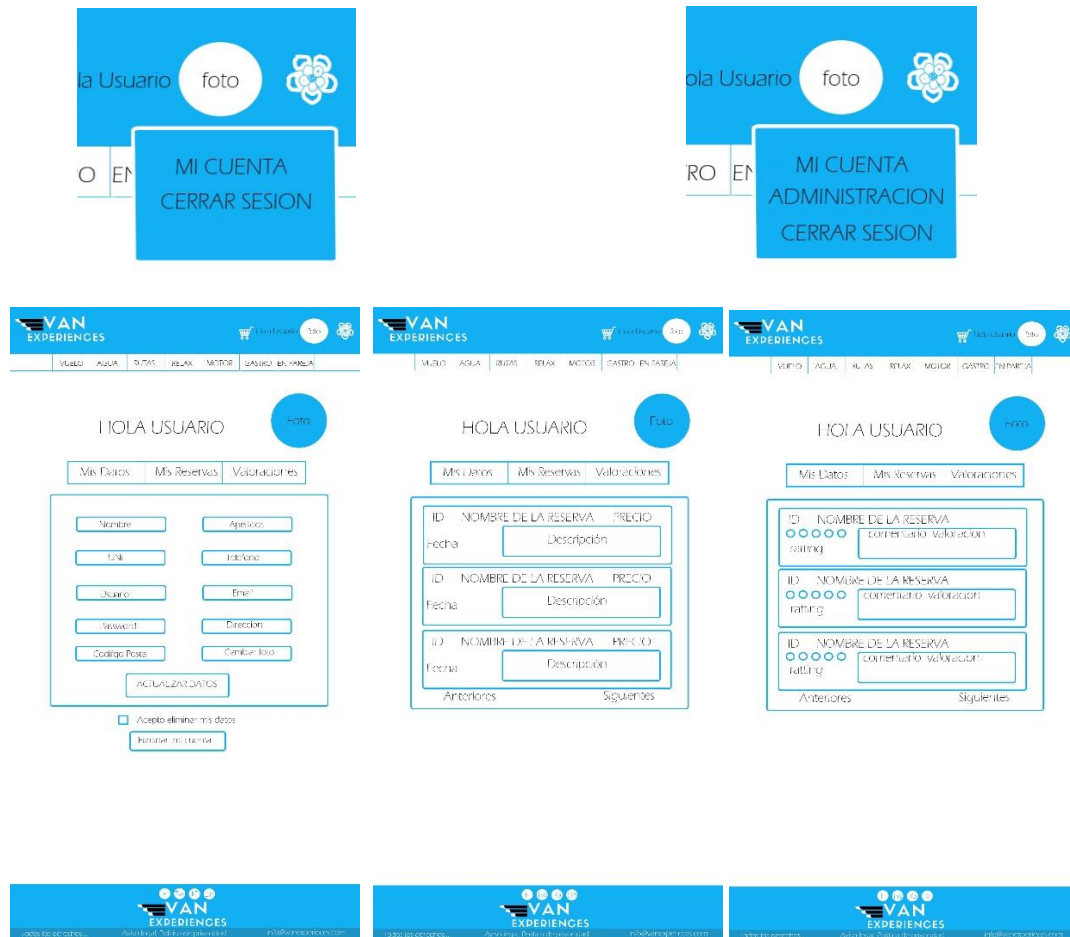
la Usuario foto

O EN

MI CUENTA
CERRAR SESION

ola Usuario foto

RO EN

MI CUENTA
ADMINISTRACION
CERRAR SESION

VAN EXPERIENCES

Hola Usuario foto

VUELO AGUA RUTAS RELAX MOTOR GASTRO EN PAREJA

HOLA USUARIO Foto

Mis Datos | Mis Reservas | Valoraciones

Nombre Apellidos
DNI Telefono
Usuario Email
Password Direccion
Codigo Postal Cambiar foto

ACTUALIZAR DATOS

Acepto eliminar mis datos

Eliminar mi cuenta

VAN EXPERIENCES

Hola Usuario foto

VUELO AGUA RUTAS RELAX MOTOR GASTRO EN PAREJA

HOLA USUARIO Foto

Mis Datos | Mis Reservas | Valoraciones

ID NOMBRE DE LA RESERVA PRECIO
Fecha Descripción

ID NOMBRE DE LA RESERVA PRECIO
Fecha Descripción

ID NOMBRE DE LA RESERVA PRECIO
Fecha Descripción

Anteriores Siguientes

VAN EXPERIENCES

Hola Usuario foto

VUELO AGUA RUTAS RELAX MOTOR GASTRO EN PAREJA

HOLA USUARIO Foto

Mis Datos | Mis Reservas | Valoraciones

ID NOMBRE DE LA RESERVA
rating comentario valoracion

ID NOMBRE DE LA RESERVA
ratting comentario valoracion

ID NOMBRE DE LA RESERVA
ratting comentario valoracion

Anteriores Siguientes

VAN EXPERIENCES
Todos los derechos... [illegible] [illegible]

VAN EXPERIENCES
Todos los derechos... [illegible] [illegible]

VAN EXPERIENCES
Todos los derechos... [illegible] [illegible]